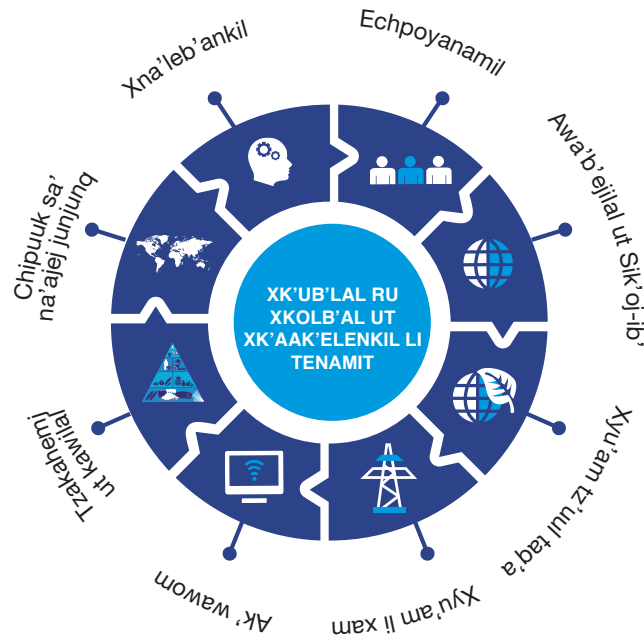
XK'UB'LAL RU XKOLB'AL UT XK'AAK'ELENKIL LI TENAMIT

Echpoyanamil

Awa'b'ejilal ut Sik'oj-ib'

Xyu'am tz'uul taq'a

Xyu'am li xam

Ak' wawom

Tzakahemj ut kawilal

Chipuuk sa' na'ajej junjunq

Xna'leb'ankil